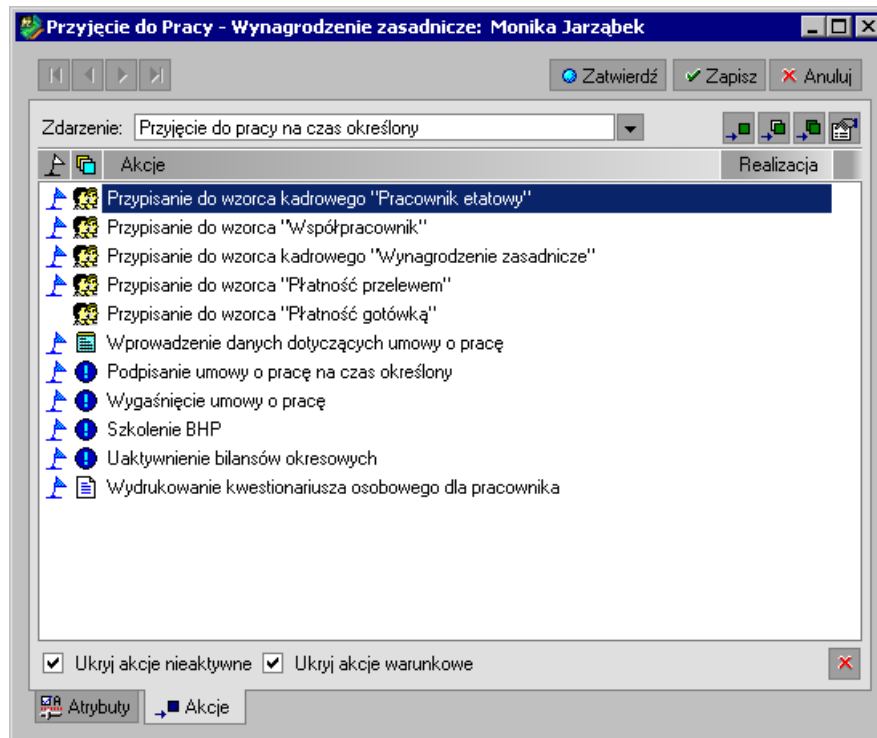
Przyjęcie do Pracy - Wynagrodzenie zasadnicze: Monika Jarząbek

Zatwierdź
Zapisz
Anuluj

Zdarzenie: Przyjęcie do pracy na czas określony

| Akcje | Realizacja |
|---|---|
| Przypisanie do wzorca kadrowego "Pracownik etatowy" | |
| Przypisanie do wzorca "Współpracownik" | |
| Przypisanie do wzorca kadrowego "Wynagrodzenie zasadnicze" | |
| Przypisanie do wzorca "Płatność przelewem" | |
| Przypisanie do wzorca "Płatność gotówką" | |
| Wprowadzenie danych dotyczących umowy o pracę | |
| Podpisanie umowy o pracę na czas określony | |
| Wygaśnięcie umowy o pracę | |
| Szkolenie BHP | |
| Uaktywnienie bilansów okresowych | |
| Wydrukowanie kwestionariusza osobowego dla pracownika | |

Ukryj akcje nieaktywne
Ukryj akcje warunkowe

Atrybuty
Akcje